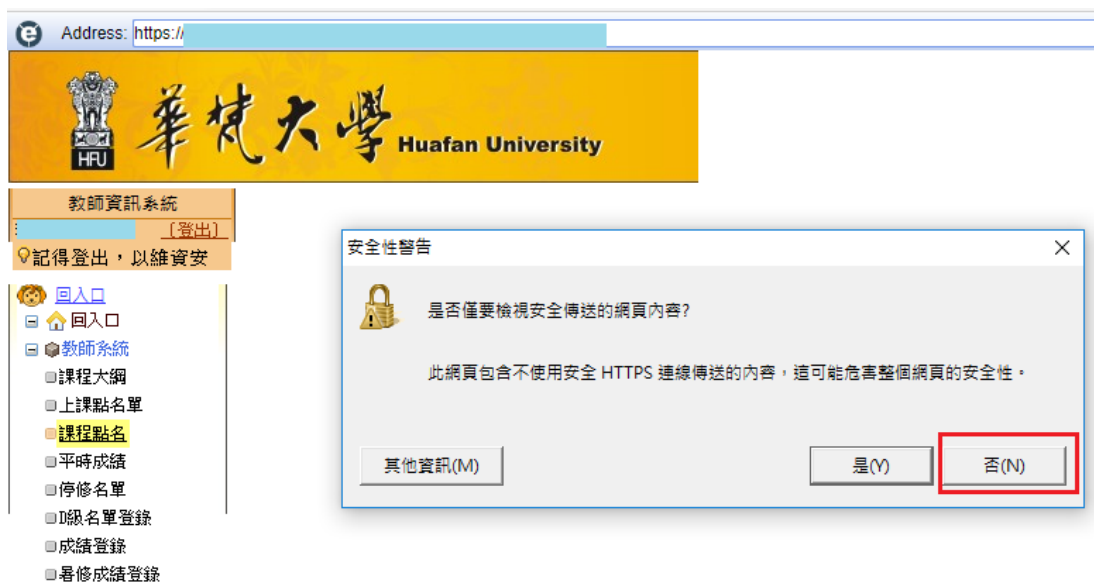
Address: https://

HFU 華梵大學 Huafan University

教師資訊系統
[登出]
記得登出，以維資安

回入口
回入口
教師系統
課程大綱
上課點名單
課程點名
平時成績
停修名單
D級名單登錄
成績登錄
暑修成績登錄

安全性警告

是否僅要檢視安全傳送的網頁內容?

此網頁包含不使用安全 HTTPS 連線傳送的內容，這可能危害整個網頁的安全性。

其他資訊(M)

是(Y)

否(N)